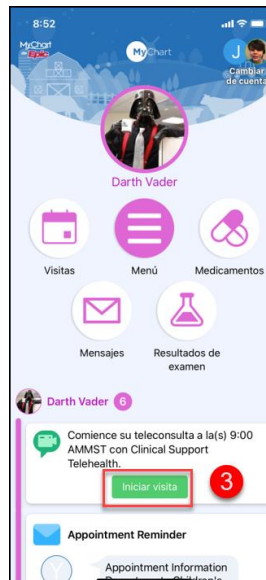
8:52

MyChart Epic

MyChart

J

Cambiar de cuenta

Darth Vader

Visitas

Menú

Medicamentos

Mensajes

Resultados de examen

Darth Vader 6

Comience su teleconsulta a la(s) 9:00 AMMST con Clinical Support Telehealth.

Iniciar visita

3

Appointment Reminder

Appointment Information
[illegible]